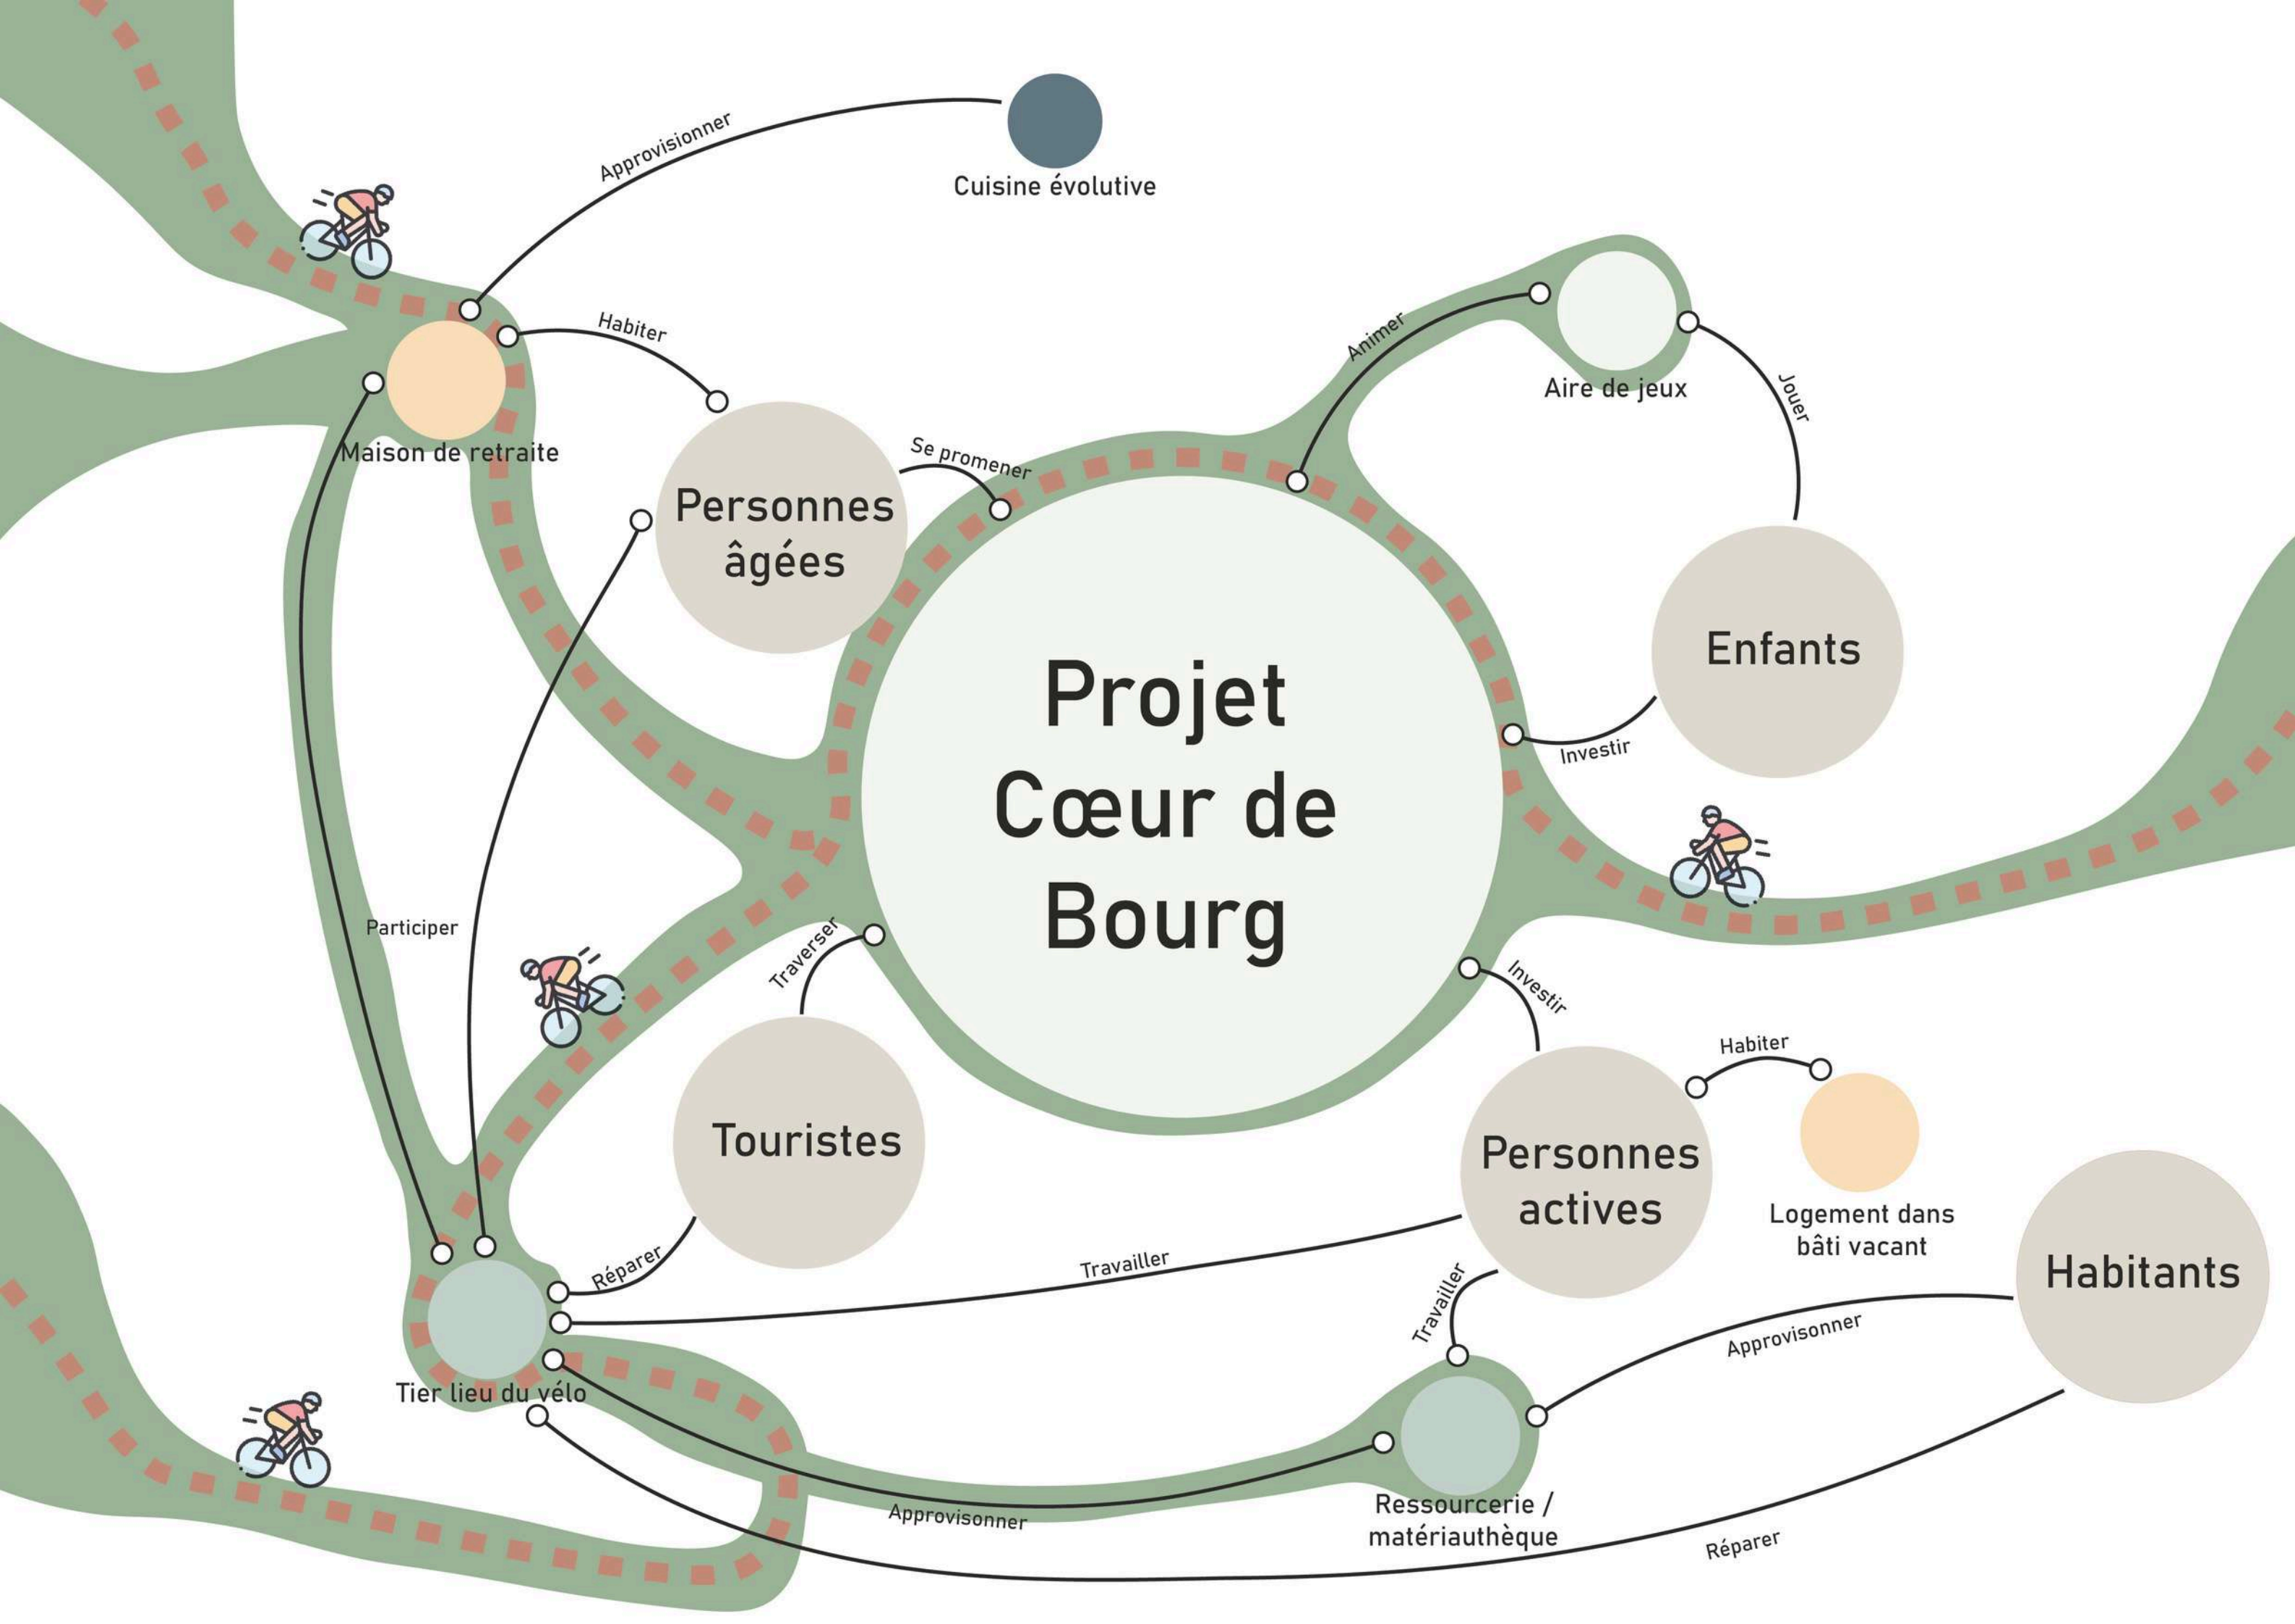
Approvisionner

Cuisine évolutive

Habiter

Maison de retraite

Personnes âgées

Se promener

Animer

Aire de jeux

Jouer

Projet Cœur de Bourg

Enfants

Investir

Participer

Traverser

Investir

Habiter

Touristes

Personnes actives

Logement dans bâti vacant

Habitants

Réparer

Travailler

Travailler

Approvisonner

Tier lieu du vélo

Approvisonner

Ressourcerie / matériauthèque

Réparer